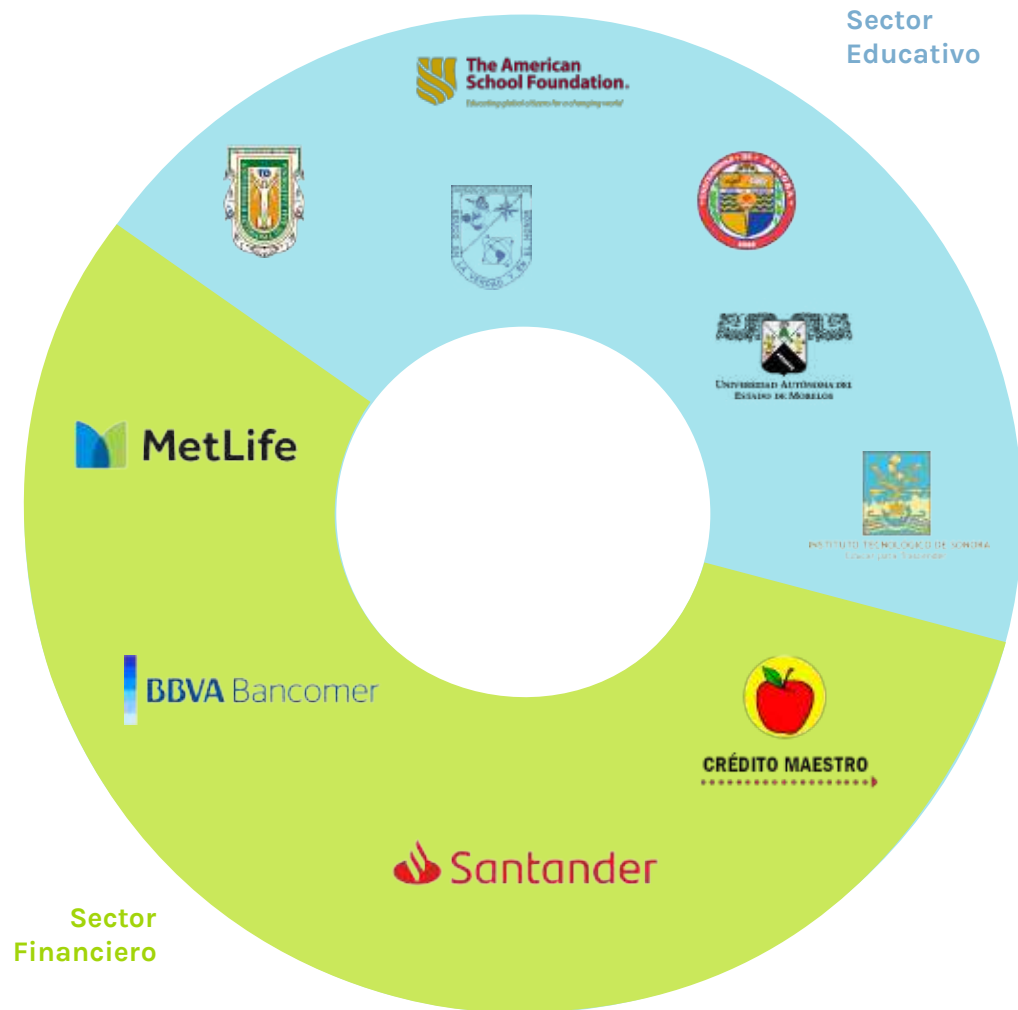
Sector Educativo

The American School Foundation.
Educating global citizens for a changing world

UNIVERSIDAD AUTÓNOMA DEL ESTADO DE MORELOS

INSTITUTO TECNOLÓGICO DE SONORA

MetLife

BBVA Bancomer

CRÉDITO MAESTRO

Santander

Sector Financiero